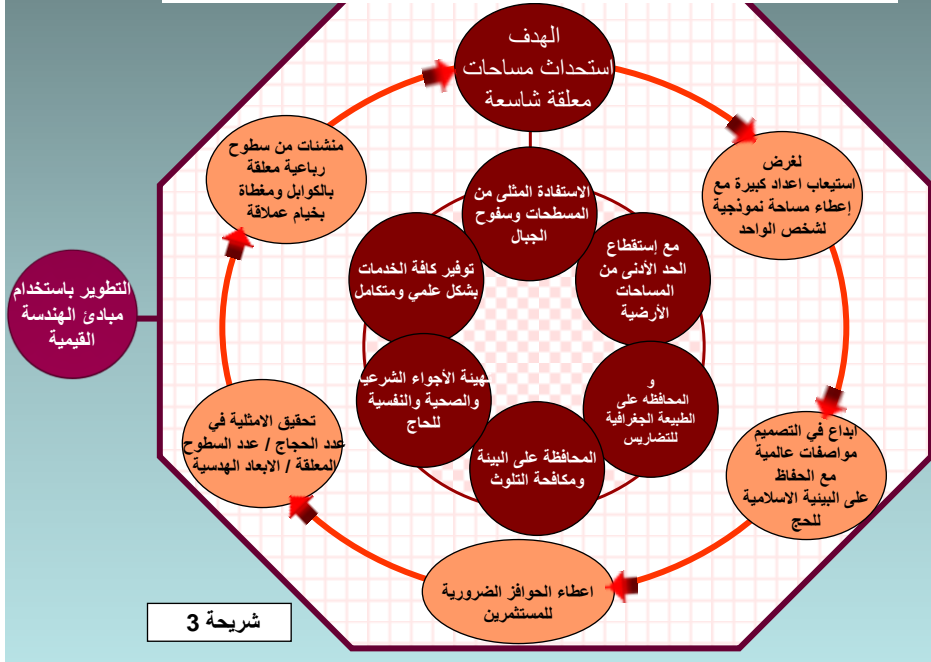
الهدف
استحداث مساحات معلقة شاسعة

لغرض
استيعاب اعداد كبيرة مع إعطاء مساحة نموذجية لشخص الواحد

ابداع في التصميم مواصفات عالمية مع الحفاظ على البيئة الاسلامية للحج

اعطاء الحوافز الضرورية للمستثمرين

تحقيق الامثلية في عدد الحجاج / عدد السطوح المعلقة / الابعاد الهدسية

منشئات من سطوح رباعية معلقة بالكوابل ومغطاة بخيام عملاقة

الاستفادة المثلى من المسطحات وسفوح الجبال

مع إستقطاع الحد الأدنى من المساحات الأرضية

و المحافظه على الطبيعة الجغرافية للتضاريس

المحافظة على البيئة ومكافحة التلوث

تهيئة الأجواء الشرعية والصحية والنفسية للحاج

توفير كافة الخدمات بشكل علمي ومتكامل

التطوير باستخدام مبادئ الهندسة القيمية

شريحة 3